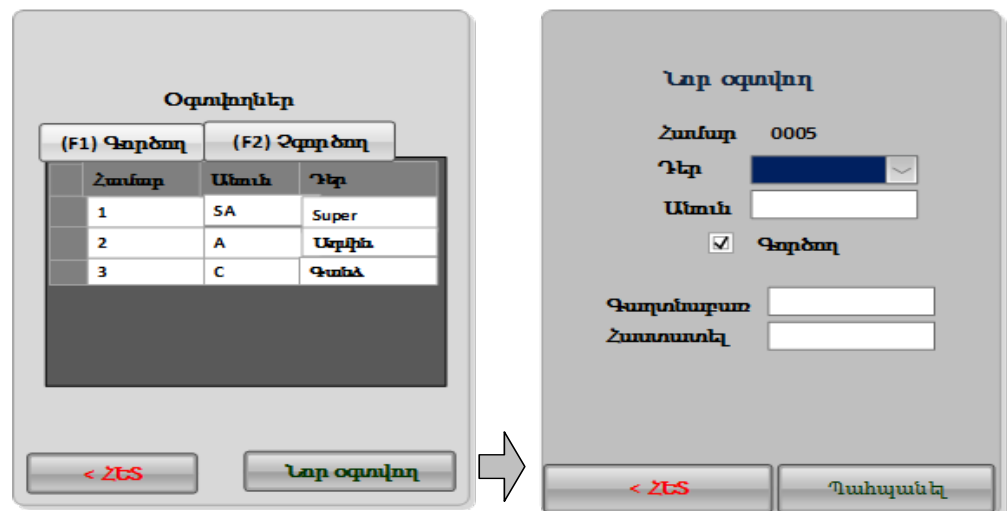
Օգտվողներ

(F1) Գործող

(F2) Չգործող

| Համար | Անուն | Դեր |
|---|---|---|
| 1 | SA | Super |
| 2 | A | Ադմին |
| 3 | C | Գանձ |

< ՀԵՏ

Նոր օգտվող

Նոր օգտվող

Համար 0005

Դեր

Անուն

☑ Գործող

Գաղտնաբառ

Հաստատել

< ՀԵՏ

Պահպանել